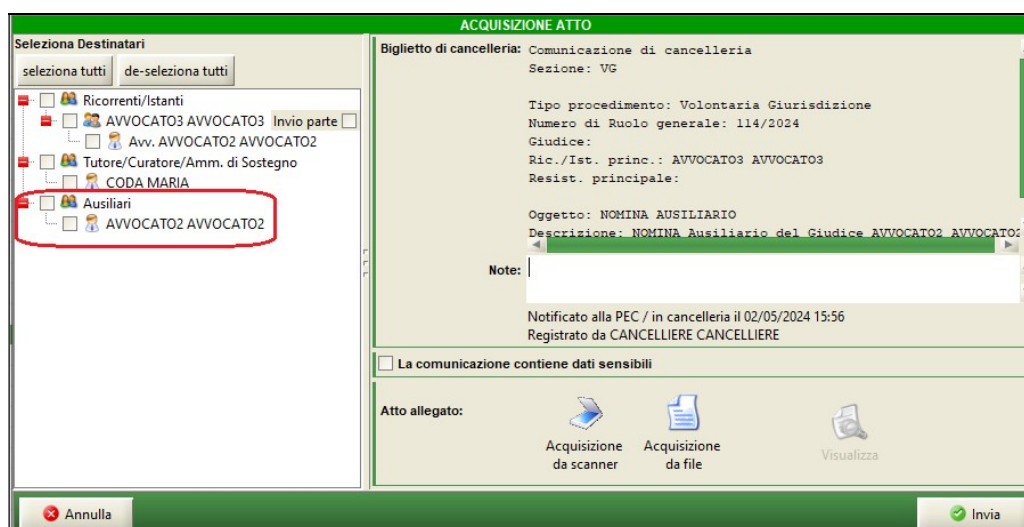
ACQUISIZIONE ATTO

Seleziona Destinatari

seleziona tutti | de-seleziona tutti

Ricorrenti/Istanti
AVVOCATO3 AVVOCATO3 Invio parte
Avv. AVVOCATO2 AVVOCATO2
Tutore/Curatore/Amm. di Sostegno
CODA MARIA
Ausiliari
AVVOCATO2 AVVOCATO2

Biglietto di cancelleria: Comunicazione di cancelleria
Sezione: VG

Tipo procedimento: Volontaria Giurisdizione
Numero di Ruolo generale: 114/2024
Giudice:
Ric./Ist. princ.: AVVOCATO3 AVVOCATO3
Resist. principale:

Oggetto: NOMINA AUSILIARIO
Descrizione: NOMINA Ausiliario del Giudice AVVOCATO2 AVVOCATO2

Note:

Notificato alla PEC / in cancelleria il 02/05/2024 15:56
Registrato da CANCELLIERE CANCELLIERE

La comunicazione contiene dati sensibili

Atto allegato:

Acquisizione da scanner
Acquisizione da file
Visualizza

Annulla
Invia